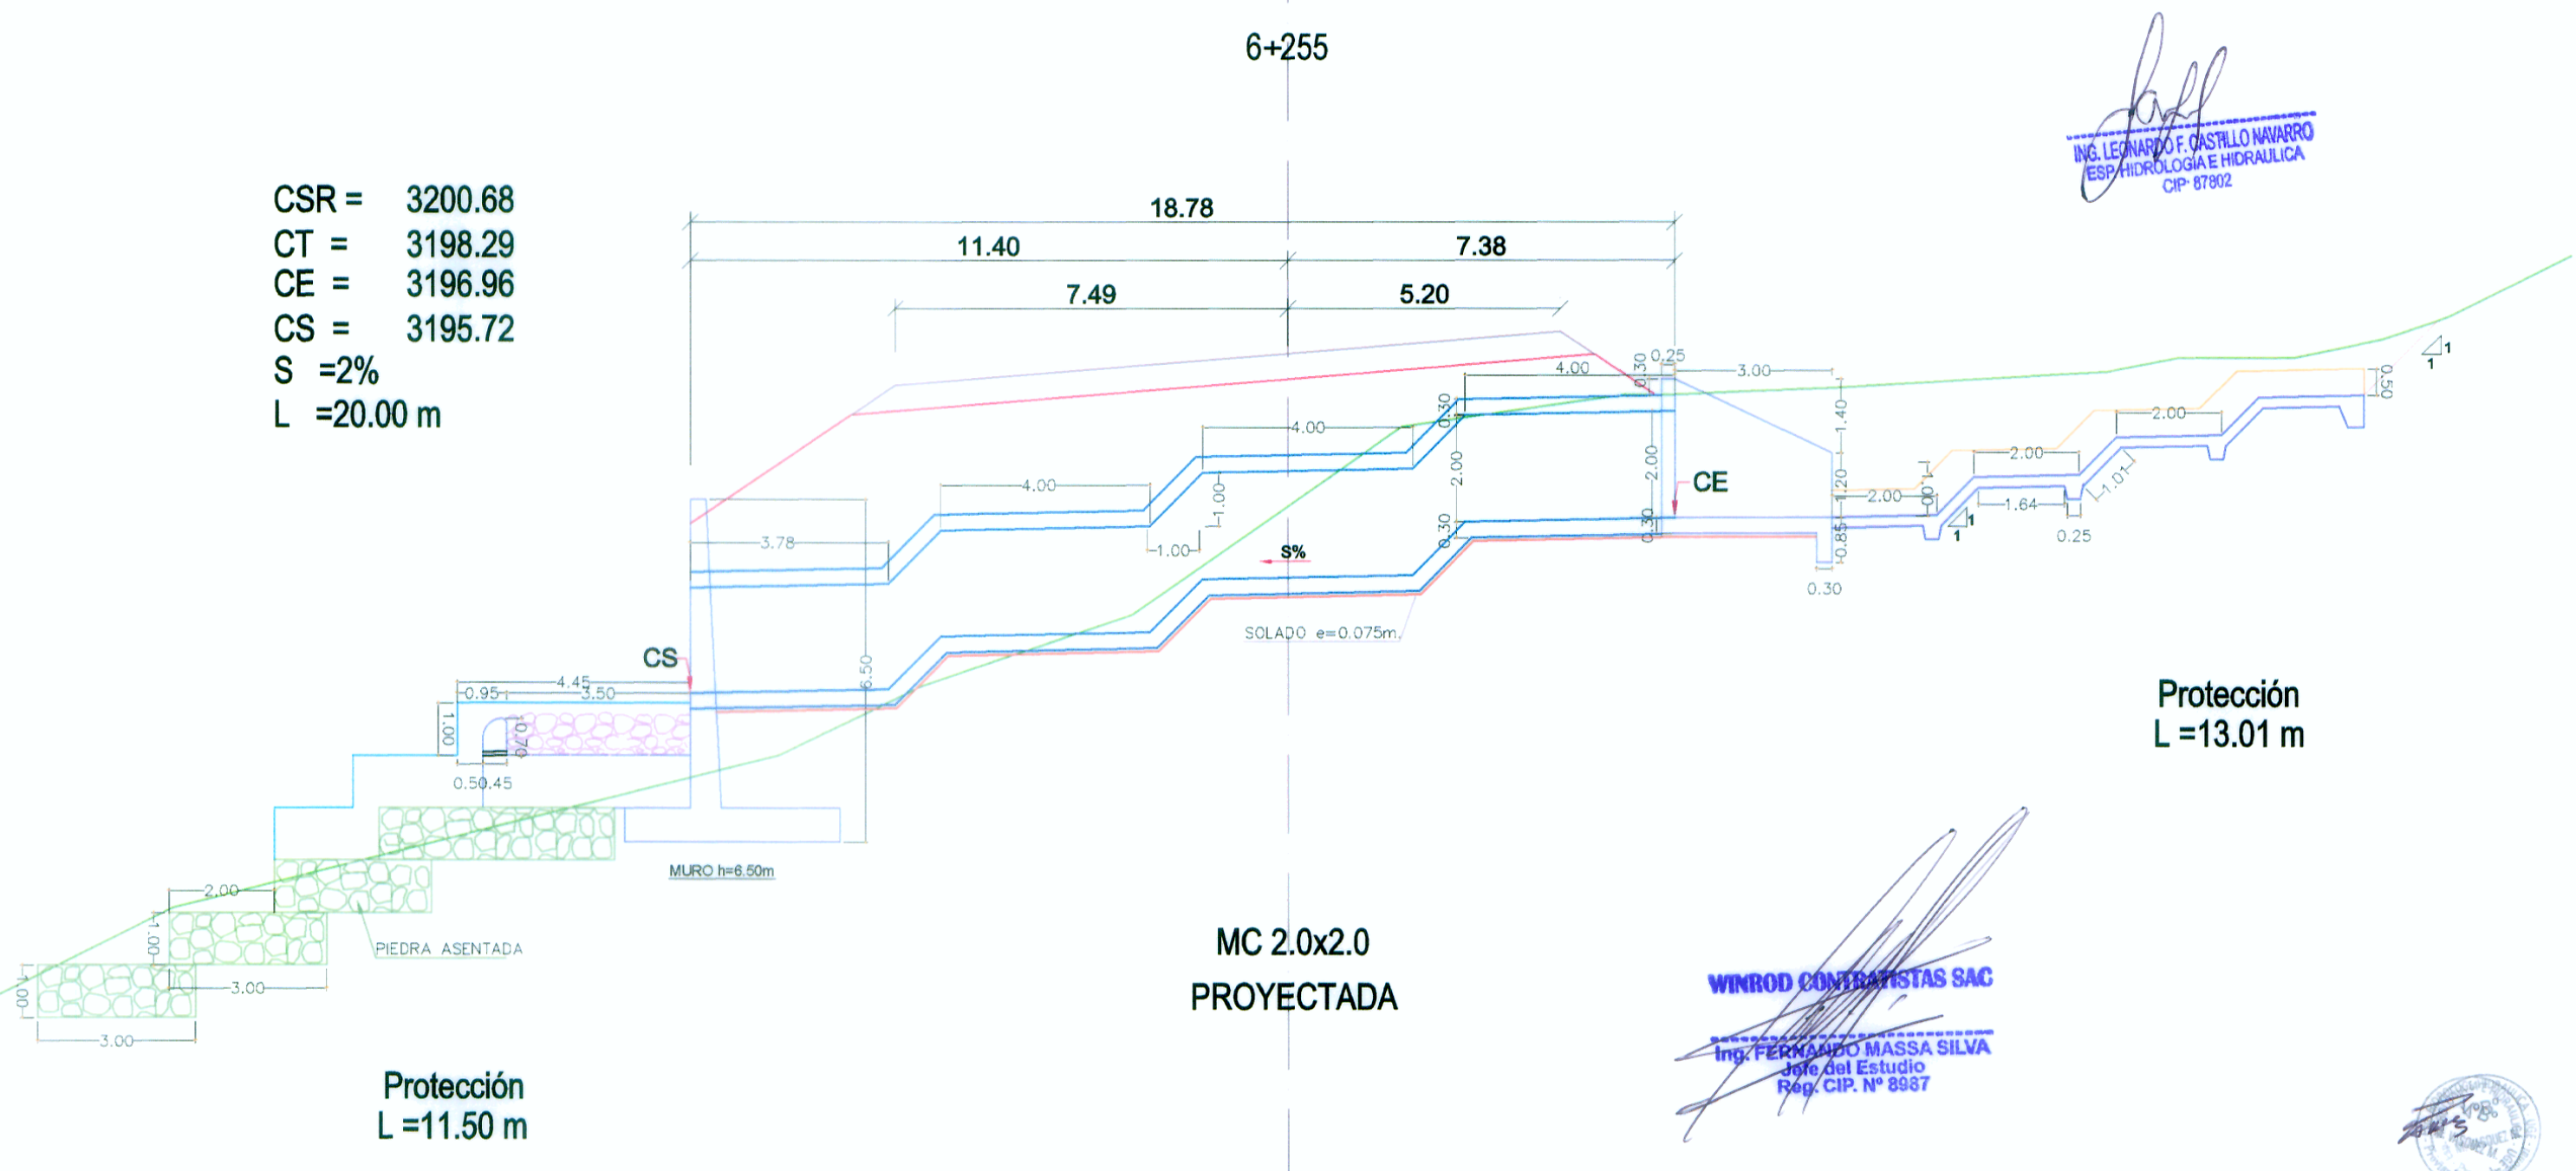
6+255

CSR = 3200.68
CT = 3198.29
CE = 3196.96
CS = 3195.72
S =2%
L =20.00 m

18.78
11.40
7.38
7.49
5.20

ING. LEONARDO F. CASTILLO NAVARRO
ESP. HIDROLOGIA E HIDRAULICA
CIP: 87802

4.00
0.30
0.25
3.00
1.40
0.50
1
1
2.00
4.00
0.30
2.00
2.00
CE
4.00
1.00
1.00
2.00
0.30
1.20
2.00
0.00
1.64
1.01
1
1
0.25
3.78
S%
0.30
0.85
0.30
SOLADO e=0.075m.
CS
4.45
0.95
3.50
6.50
1.00
0.70
0.50.45
MURO h=6.50m
2.00
1.00
PIEDRA ASENTADA
3.00
1.00
3.00

Protección
L =13.01 m

MC 2.0x2.0
PROYECTADA

WINROD CONTRATISTAS SAC
Ing. FERNANDO MASSA SILVA
Jefe del Estudio
Reg. CIP. Nº 8987

Protección
L =11.50 m